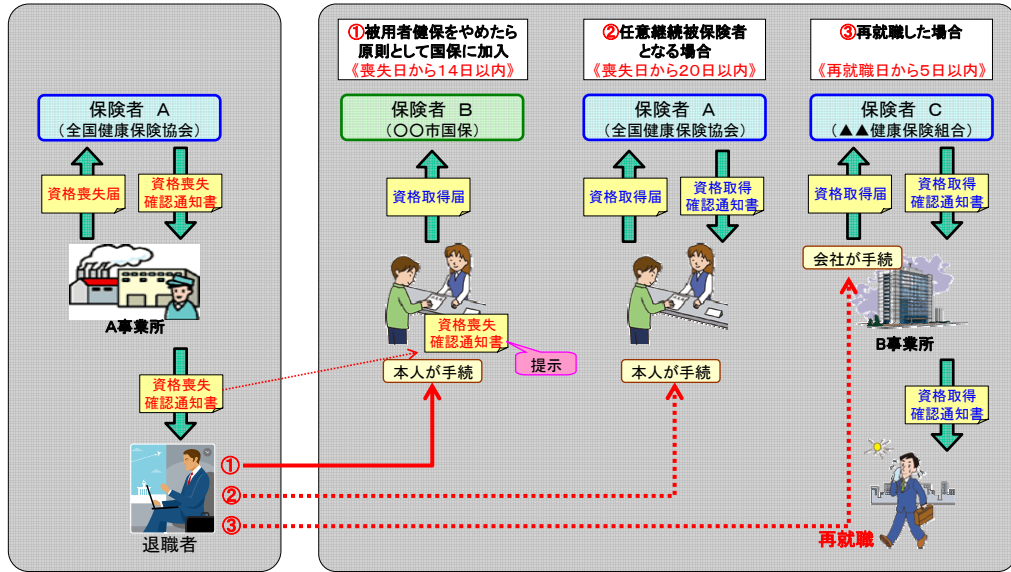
保険者 A
（全国健康保険協会）

資格喪失届

資格喪失確認通知書

A事業所

資格喪失確認通知書

退職者

①被用者健保をやめたら原則として国保に加入
《喪失日から14日以内》

保険者 B
（〇〇市国保）

資格取得届

資格喪失確認通知書

提示

本人が手続

②任意継続被保険者となる場合
《喪失日から20日以内》

保険者 A
（全国健康保険協会）

資格取得届

資格取得確認通知書

本人が手続

③再就職した場合
《再就職日から5日以内》

保険者 C
（▲▲健康保険組合）

資格取得届

資格取得確認通知書

会社が手続

B事業所

資格取得確認通知書

①

②

③

再就職